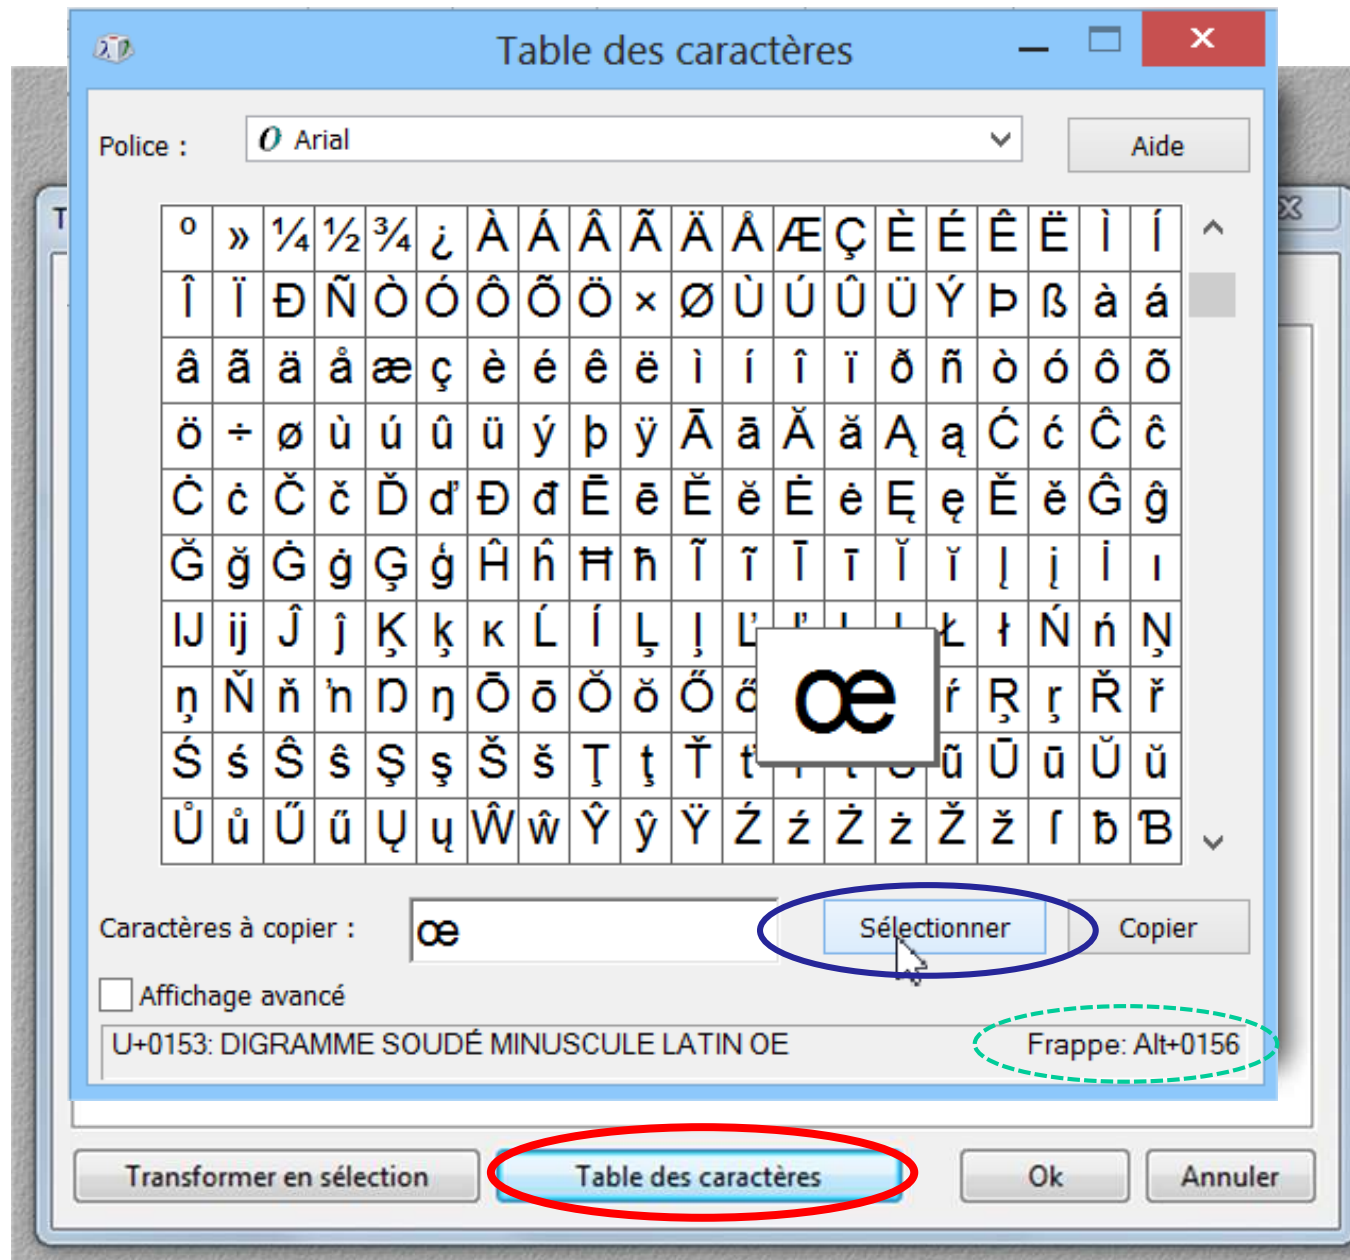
Table des caractères

Police : Arial

Aide

| º | » | ¼ | ½ | ¾ | ¿ | À | Á | Â | Ã | Ä | Å | Æ | Ç | È | É | Ê | Ë | Ì | Í |
|---|---|---|---|---|---|---|---|---|---|---|---|---|---|---|---|---|---|---|---|
| Î | Ï | Ð | Ñ | Ò | Ó | Ô | Õ | Ö | × | Ø | Ù | Ú | Û | Ü | Ý | Þ | ß | à | á |
| â | ã | ä | å | æ | ç | è | é | ê | ë | ì | í | î | ï | ð | ñ | ò | ó | ô | õ |
| ö | ÷ | ø | ù | ú | û | ü | ý | þ | ÿ | Ā | ā | Ă | ă | Ą | ą | Ć | ć | Ĉ | ĉ |
| Ċ | ċ | Č | č | Ď | ď | Đ | đ | Ē | ē | Ĕ | ĕ | Ė | ė | Ę | ę | Ě | ě | Ĝ | ĝ |
| Ğ | ğ | Ġ | ġ | Ģ | ģ | Ĥ | ĥ | Ħ | ħ | Ĩ | ĩ | Ī | ī | Ĭ | ĭ | Į | į | İ | ı |
| Ĳ | ĳ | Ĵ | ĵ | Ķ | ķ | ĸ | Ĺ | ĺ | Ļ | ļ | Ľ | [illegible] | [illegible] | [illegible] | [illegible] | Ł | ł | Ń | ń | Ņ |
| ņ | Ň | ň | ŉ | Ŋ | ŋ | Ō | ō | Ŏ | ŏ | Ő | ő | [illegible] | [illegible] | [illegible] | ŕ | Ŗ | ŗ | Ř | ř |
| Ś | ś | Ŝ | ŝ | Ş | ş | Š | š | Ţ | ţ | Ť | ť | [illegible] | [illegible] | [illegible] | ũ | Ū | ū | Ŭ | ŭ |
| Ů | ů | Ű | ű | Ų | ų | Ŵ | ŵ | Ŷ | ŷ | Ÿ | Ź | ź | Ż | ż | Ž | ž | ſ | ƀ | Ɓ |

œ

Caractères à copier : œ

Sélectionner

Copier

Affichage avancé

U+0153: DIGRAMME SOUDÉ MINUSCULE LATIN OE

Frappe: Alt+0156

Transformer en sélection

Table des caractères

Ok

Annuler